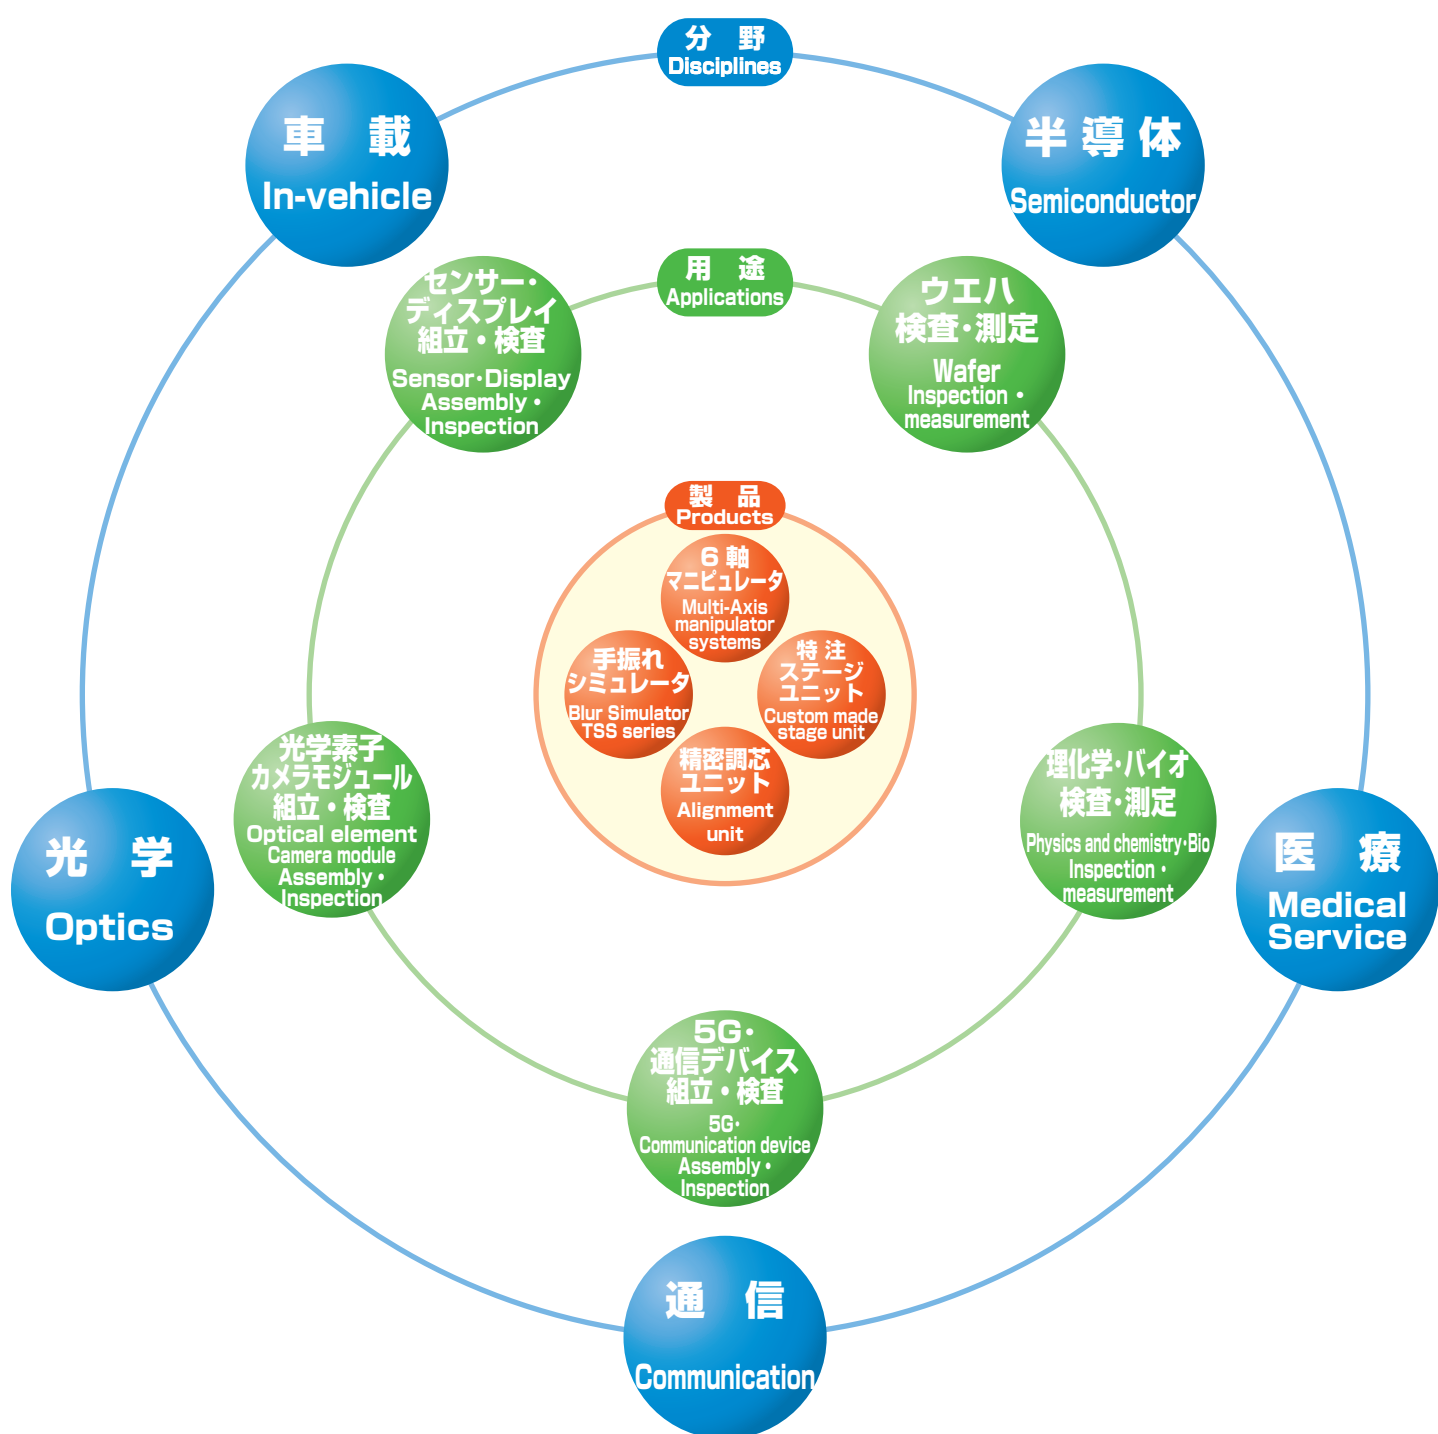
分 野
Disciplines

車 載
In-vehicle

半導体
Semiconductor

用 途
Applications

センサー・ディスプレイ組立・検査
Sensor･Display Assembly • Inspection

ウエハ検査･測定
Wafer Inspection • measurement

製 品
Products

6軸マニピュレータ
Multi-Axis manipulator systems

手振れシミュレータ
Blur Simulator TSS series

特注ステージユニット
Custom made stage unit

精密調芯ユニット
Alignment unit

光学素子カメラモジュール組立・検査
Optical element Camera module Assembly • Inspection

理化学･バイオ検査･測定
Physics and chemistry･Bio Inspection • measurement

光 学
Optics

医 療
Medical Service

5G･通信デバイス組立・検査
5G･ Communication device Assembly • Inspection

通 信
Communication